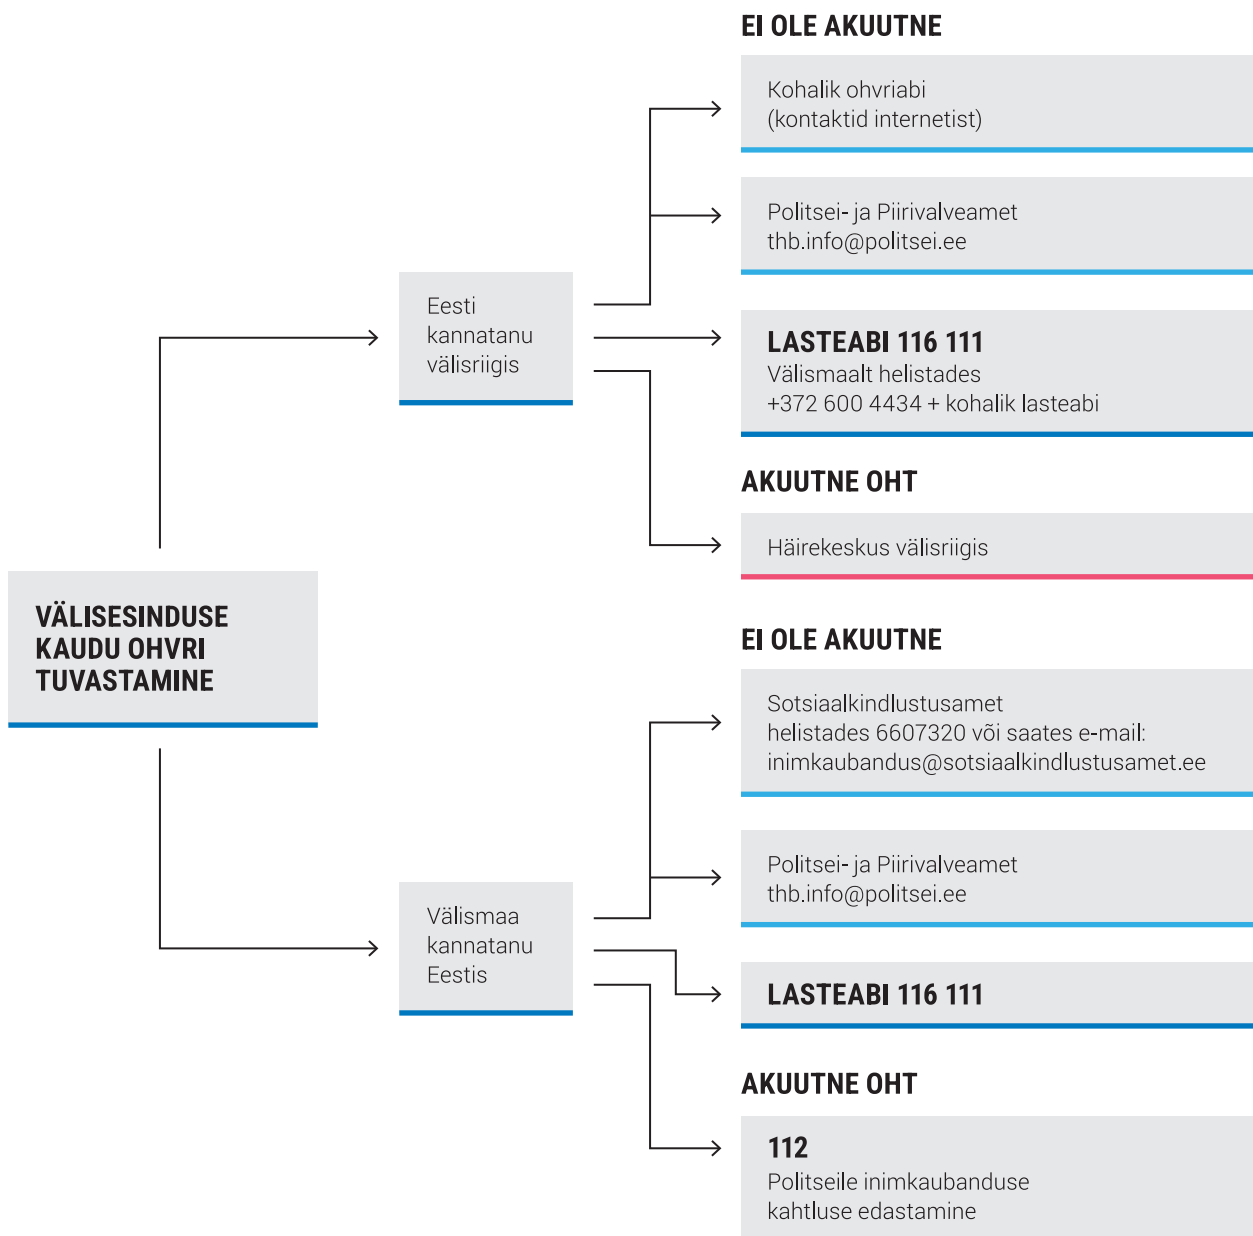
VÄLISESINDUSE KAUDU OHVRI TUVASTAMINE

Eesti kannatanu välisriigis

EI OLE AKUUTNE

Kohalik ohvriabi
(kontaktid internetist)

Politsei- ja Piirivalveamet
thb.info@politsei.ee

LASTEABI 116 111
Välismaalt helistades
+372 600 4434 + kohalik lasteabi

AKUUTNE OHT

Häirekeskus välisriigis

Välismaa kannatanu Eestis

EI OLE AKUUTNE

Sotsiaalkindlustusamet
helistades 6607320 või saates e-mail:
inimkaubandus@sotsiaalkindlustusamet.ee

Politsei- ja Piirivalveamet
thb.info@politsei.ee

LASTEABI 116 111

AKUUTNE OHT

112
Politseile inimkaubanduse kahtluse edastamine